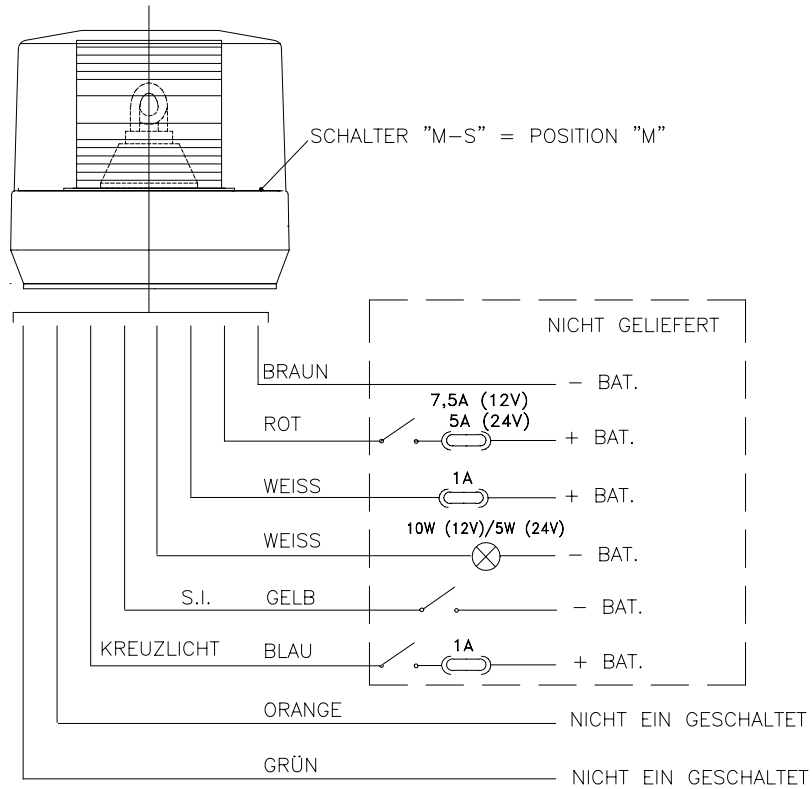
SCHALTER "M–S" = POSITION "M"

NICHT GELIEFERT

BRAUN – BAT.

7,5A (12V)
5A (24V)
ROT + BAT.

1A
WEISS + BAT.

10W (12V)/5W (24V)
WEISS – BAT.

S.I. GELB – BAT.

1A
KREUZLICHT BLAU + BAT.

ORANGE NICHT EIN GESCHALTET

GRÜN NICHT EIN GESCHALTET